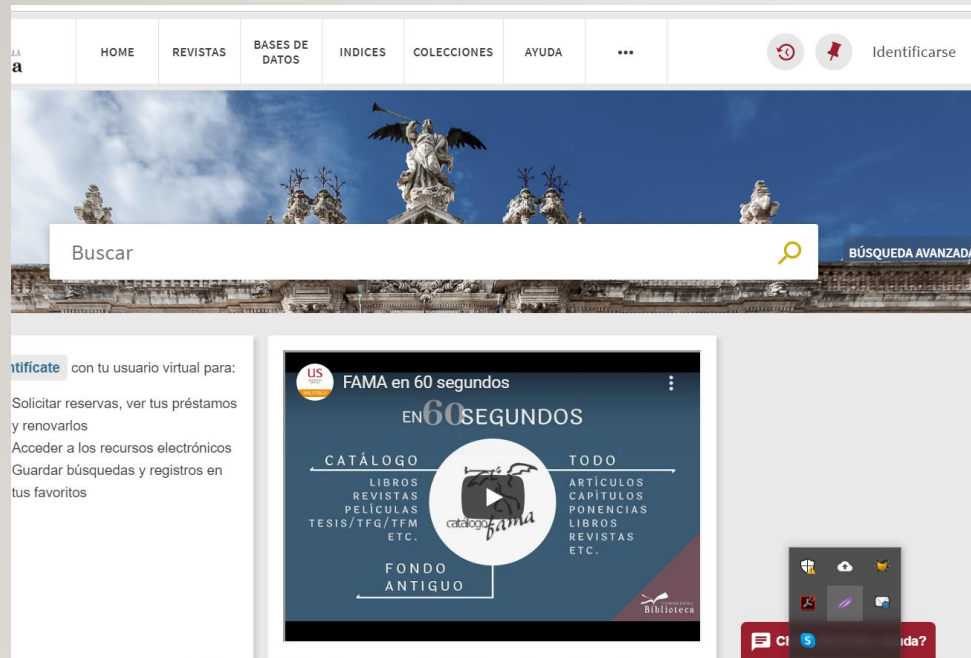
LA
a

HOME
REVISTAS
BASES DE DATOS
INDICES
COLECCIONES
AYUDA
•••
Identificarse

Buscar
BÚSQUEDA AVANZADA

ntifícate con tu usuario virtual para:

Solicitar reservas, ver tus préstamos y renovarlos
Acceder a los recursos electrónicos
Guardar búsquedas y registros en tus favoritos

US
FAMA en 60 segundos
EN 60 SEGUNDOS
CATÁLOGO
LIBROS
REVISTAS
PELÍCULAS
TESIS/TFG/TFM
ETC.
TODO
ARTÍCULOS
CAPÍTULOS
PONENCIAS
LIBROS
REVISTAS
ETC.
catalogo fama
FONDO
ANTIGUO
Biblioteca

Ch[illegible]da?